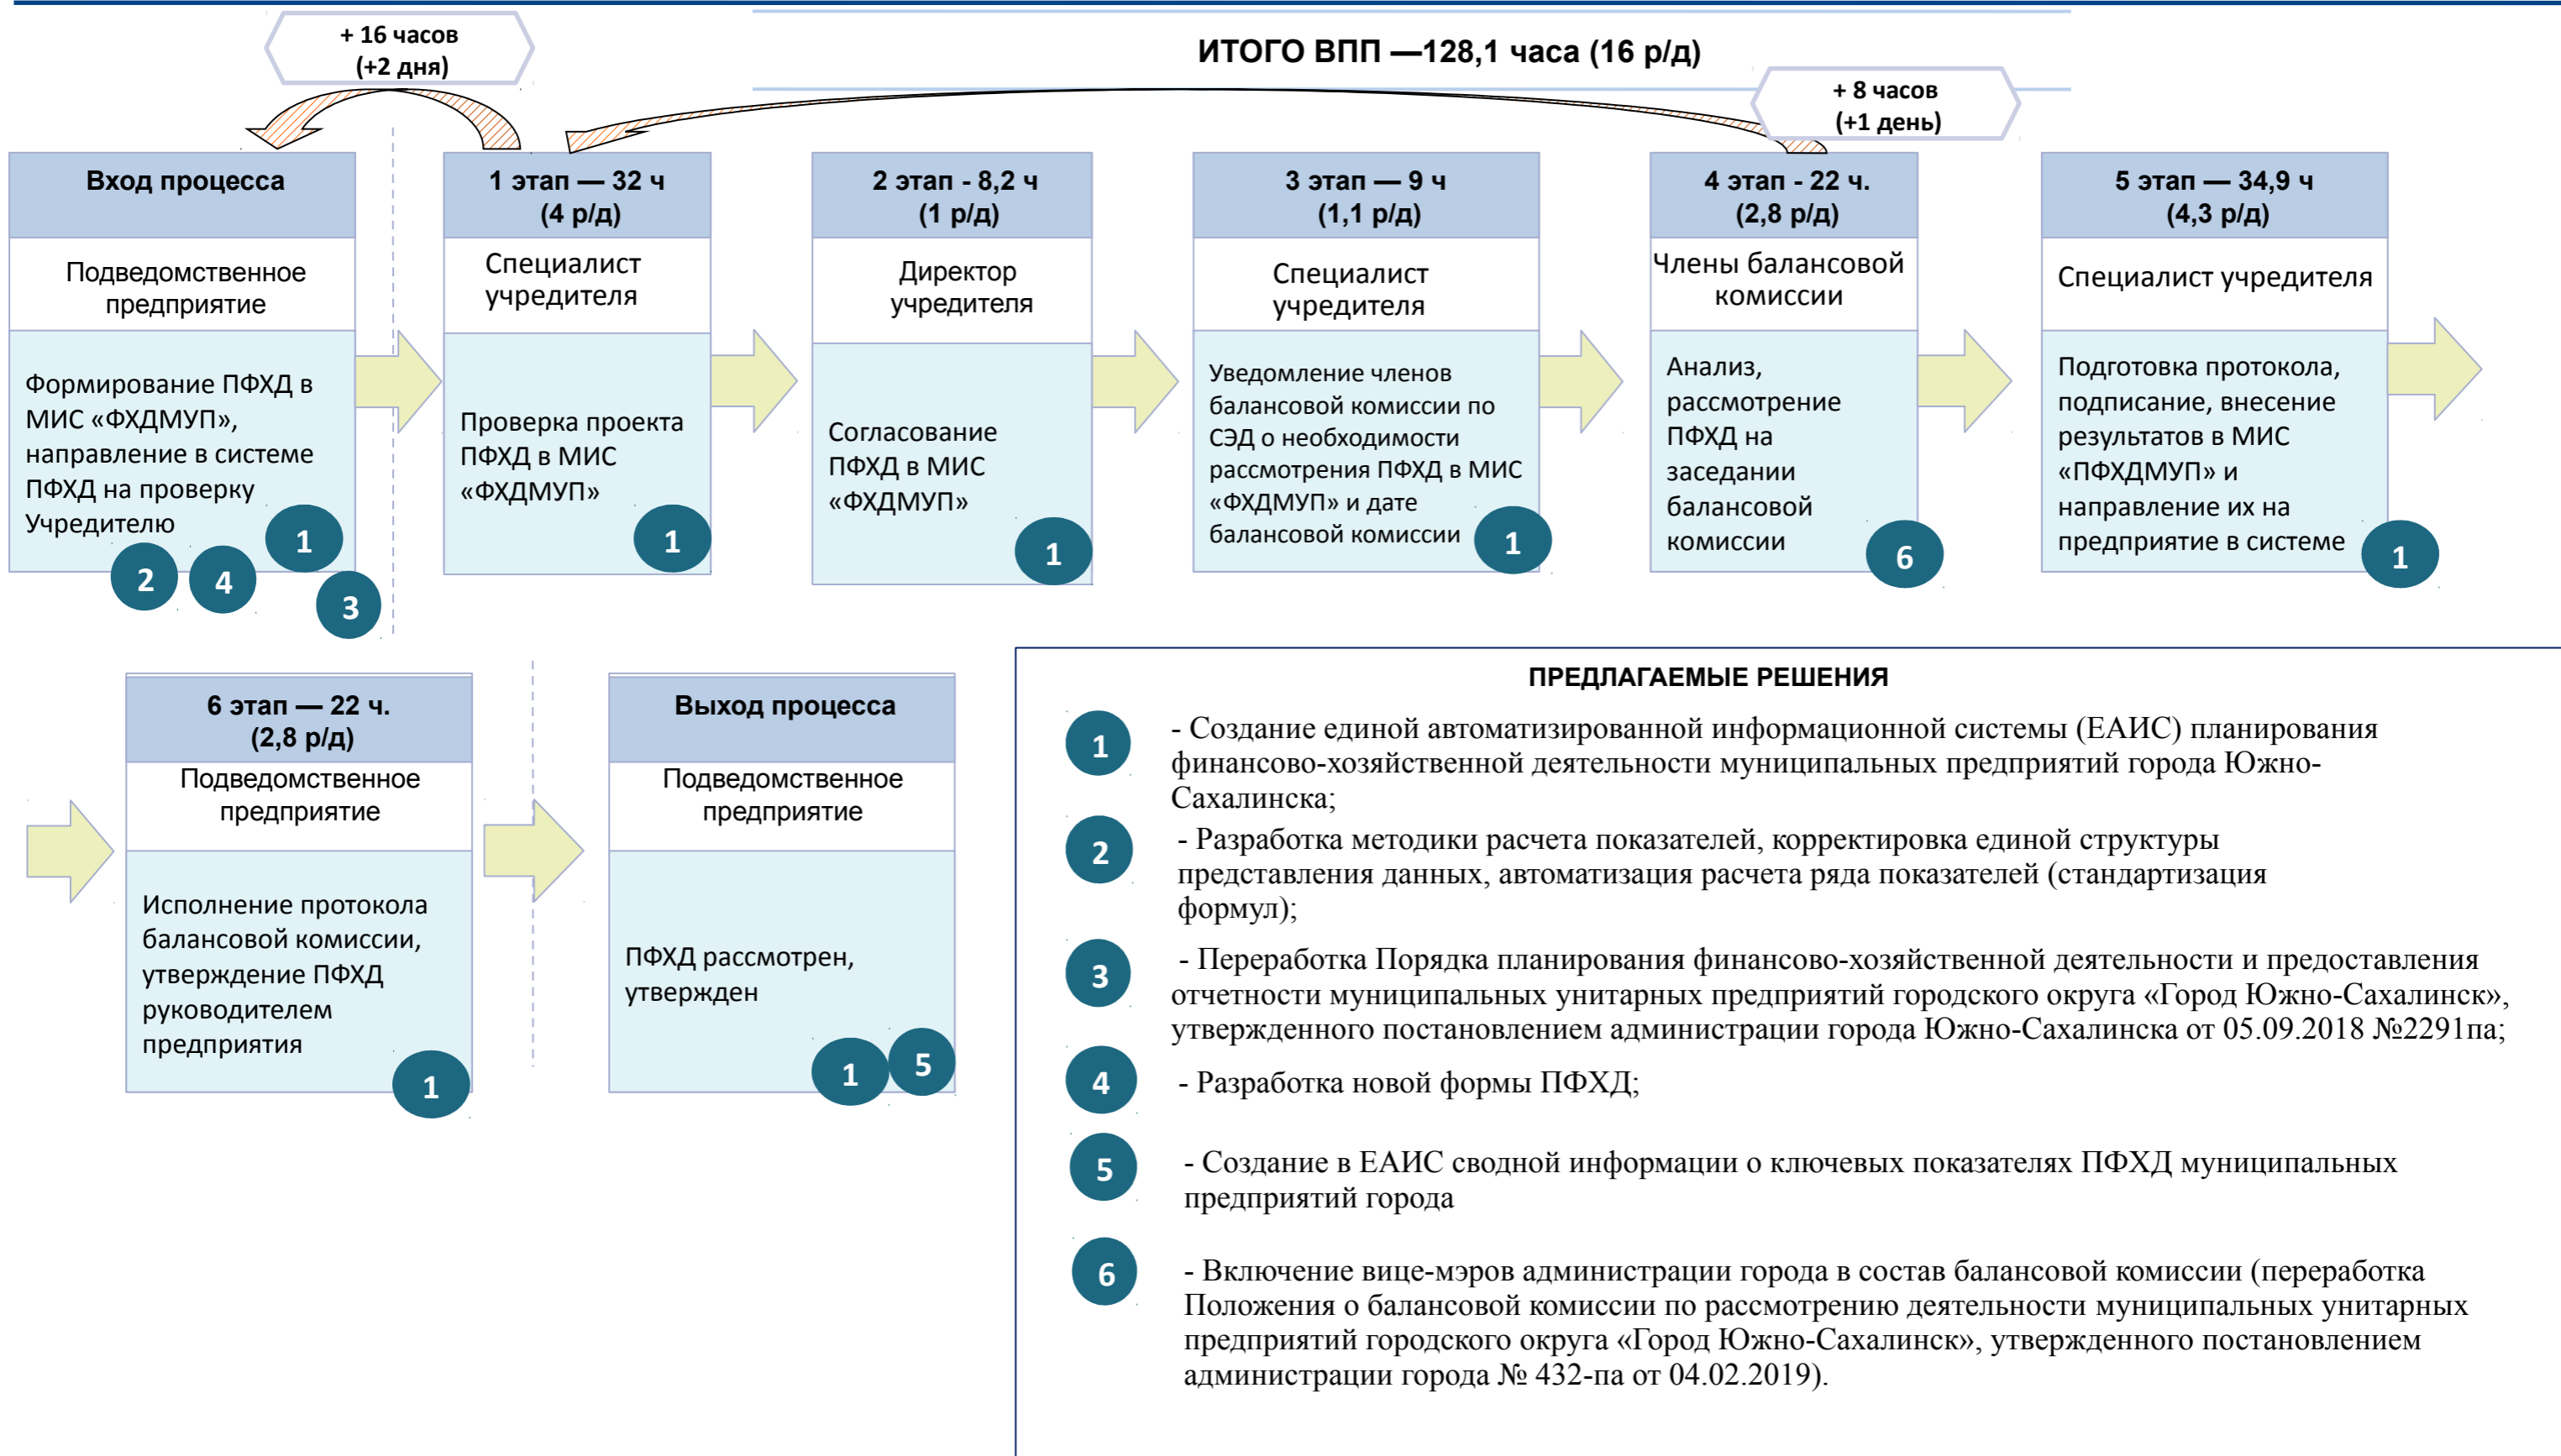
+ 16 часов
(+2 дня)

ИТОГО ВПП —128,1 часа (16 р/д)

+ 8 часов
(+1 день)

Вход процесса
Подведомственное предприятие
Формирование ПФХД в МИС «ФХДМУП», направление в системе ПФХД на проверку Учредителю
1 2 4 3

1 этап — 32 ч
(4 р/д)
Специалист учредителя
Проверка проекта ПФХД в МИС «ФХДМУП»
1

2 этап - 8,2 ч
(1 р/д)
Директор учредителя
Согласование ПФХД в МИС «ФХДМУП»
1

3 этап — 9 ч
(1,1 р/д)
Специалист учредителя
Уведомление членов балансовой комиссии по СЭД о необходимости рассмотрения ПФХД в МИС «ФХДМУП» и дате балансовой комиссии
1

4 этап - 22 ч.
(2,8 р/д)
Члены балансовой комиссии
Анализ, рассмотрение ПФХД на заседании балансовой комиссии
6

5 этап — 34,9 ч
(4,3 р/д)
Специалист учредителя
Подготовка протокола, подписание, внесение результатов в МИС «ПФХДМУП» и направление их на предприятие в системе
1

6 этап — 22 ч.
(2,8 р/д)
Подведомственное предприятие
Исполнение протокола балансовой комиссии, утверждение ПФХД руководителем предприятия
1

Выход процесса
Подведомственное предприятие
ПФХД рассмотрен, утвержден
1 5

ПРЕДЛАГАЕМЫЕ РЕШЕНИЯ

1 - Создание единой автоматизированной информационной системы (ЕАИС) планирования финансово-хозяйственной деятельности муниципальных предприятий города Южно-Сахалинска;

2 - Разработка методики расчета показателей, корректировка единой структуры представления данных, автоматизация расчета ряда показателей (стандартизация формул);

3 - Переработка Порядка планирования финансово-хозяйственной деятельности и предоставления отчетности муниципальных унитарных предприятий городского округа «Город Южно-Сахалинск», утвержденного постановлением администрации города Южно-Сахалинска от 05.09.2018 №2291па;

4 - Разработка новой формы ПФХД;

5 - Создание в ЕАИС сводной информации о ключевых показателях ПФХД муниципальных предприятий города

6 - Включение вице-мэров администрации города в состав балансовой комиссии (переработка Положения о балансовой комиссии по рассмотрению деятельности муниципальных унитарных предприятий городского округа «Город Южно-Сахалинск», утвержденного постановлением администрации города № 432-па от 04.02.2019).